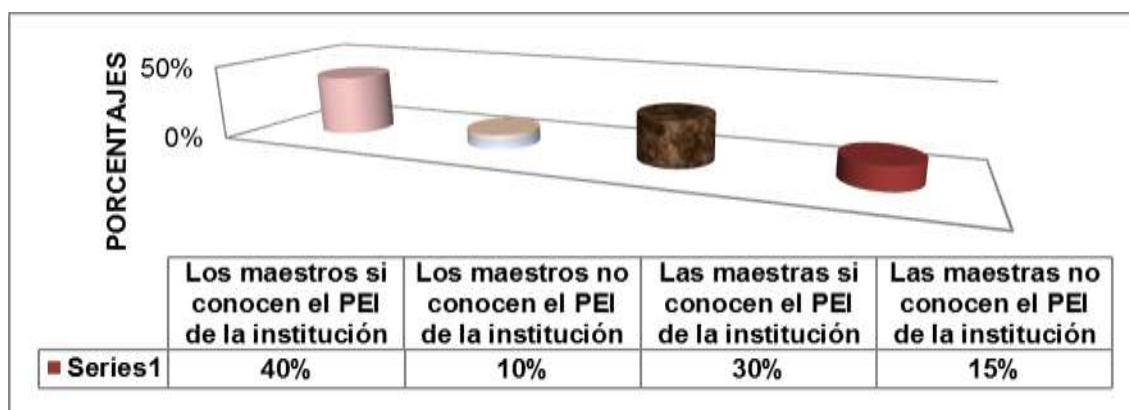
PORCENTAJES

50%

0%

| | Los maestros si conocen el PEI de la institución | Los maestros no conocen el PEI de la institución | Las maestras si conocen el PEI de la institución | Las maestras no conocen el PEI de la institución |
|---|---|---|---|---|
| Series1 | 40% | 10% | 30% | 15% |